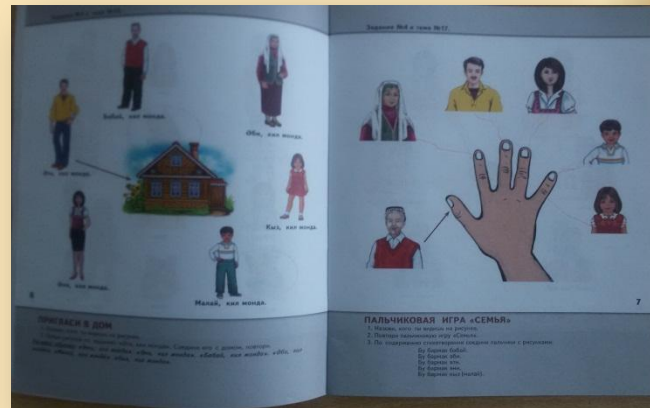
Задание №5 к теме №6

Бабай, кил монда.

Әби, кил монда.

Әти, кил монда.

Кыз, кил монда.

Әни, кил монда.

Малай, кил монда.

6

ПРИГЛАСИ В ДОМ

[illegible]

Задание №6 к теме №7

ПАЛЬЧИКОВАЯ ИГРА «СЕМЬЯ»

1. Назови, кого ты видишь на рисунке.
2. Повтори пальчиковую игру «Семья».
3. По содержанию стихотворения соедини пальчики с рисунками.

Бу бармак бабай.
Бу бармак әби.
Бу бармак әти.
Бу бармак әни.
Бу бармак кыз (малай).

7